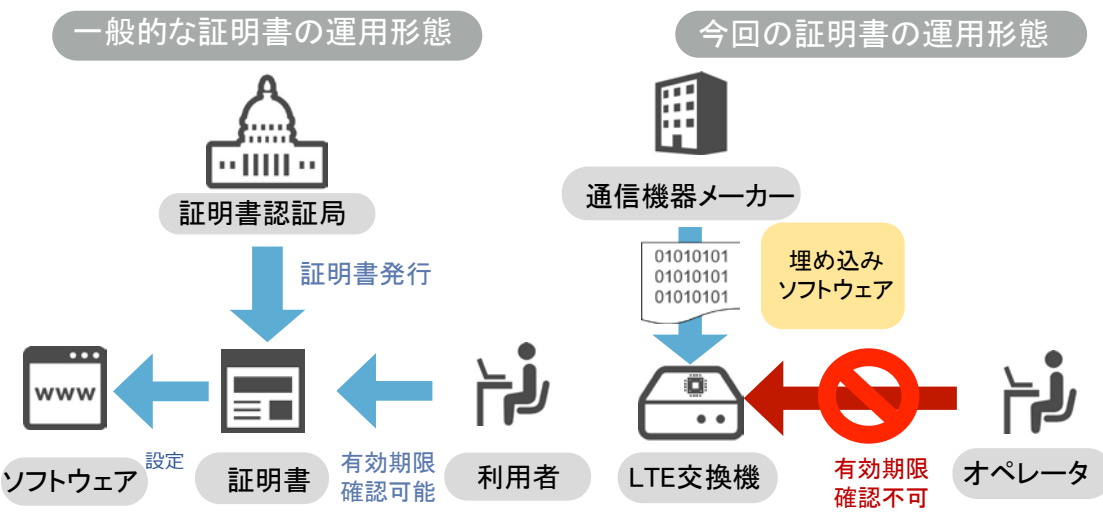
一般的な証明書の運用形態

証明書認証局

証明書発行

www

設定

ソフトウェア

証明書

有効期限確認可能

利用者

今回の証明書の運用形態

通信機器メーカー

01010101
01010101
01010101

埋め込みソフトウェア

LTE交換機

有効期限確認不可

オペレータ